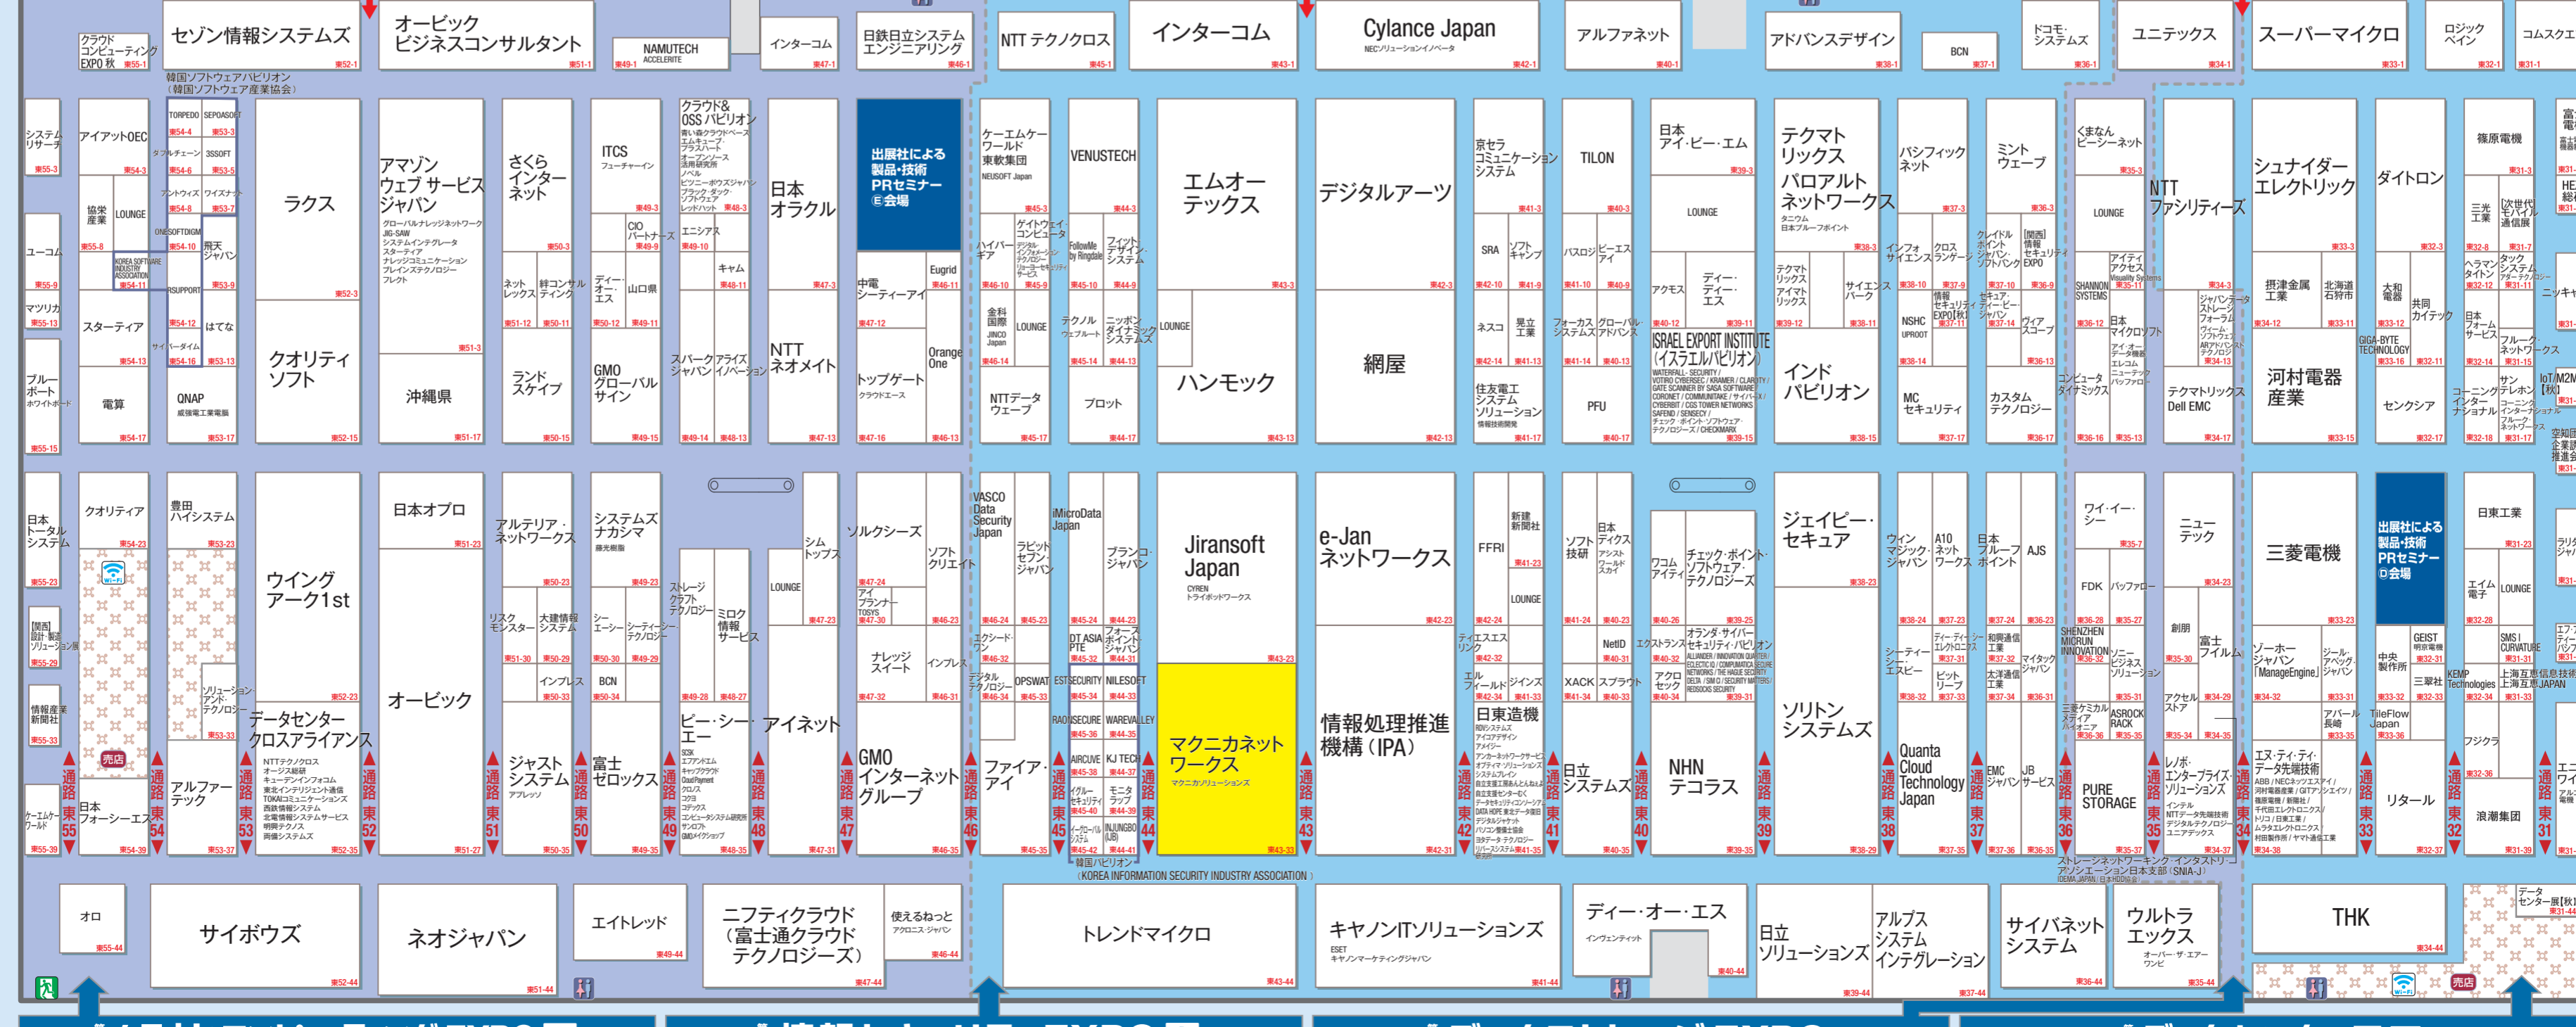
クラウドコンピューティングEXPO 秋 東55-1
セゾン情報システムズ 東52-1
オービックビジネスコンサルタント 東51-1
NAMUTECH ACCELERITE 東49-1
インターコム 東47-1
日鉄日立システムエンジニアリング 東46-1
NTT テクノクロス 東45-1
インターコム 東43-1
Cylance Japan NECソリューションイノベータ 東42-1
アルファネット 東40-1
アドバンスデザイン 東38-1
BCN 東37-1
ドコモ・システムズ 東36-1
ユニテックス 東34-1
スーパーマイクロ 東33-1
ロジックベイン 東32-1
コムスクエア 東31-1

韓国ソフトウェアパビリオン（韓国ソフトウェア産業協会）

システムリサーチ 東55-3
アイアットOEC 東54-3
TORPEDO 東54-4
SEPOASOFT 東53-3
ラクス 東52-3
アマゾン ウェブ サービス ジャパン
さくらインターネット 東50-3
ITCS フューチャーイン 東49-3
クラウド&OSSパビリオン 東48-3
日本オラクル 東47-3
出展社による製品・技術PRセミナー Ⓔ会場
ケーエムケーワールド 東軟集団 NEUSOFT Japan 東45-3
VENUSTECH 東44-3
エムオーテックス 東43-3
デジタルアーツ 東42-3
京セラコミュニケーションシステム 東41-3
TILON 東40-3
日本アイ・ビー・エム 東39-3
テクマトリックス パロアルトネットワークス 東38-3
パシフィックネット 東37-3
ミントウェーブ 東36-3
くまなんビーシーネット 東35-3
NTTファシリティーズ 東34-3
シュナイダーエレクトリック 東33-3
ダイトロン 東32-3
篠原電機 東31-3

ユーコム 東55-9
マツリカ 東55-13
ブルーボート 東55-15
協栄産業 東55-8
LOUNGE
スターティア 東54-13
電算 東54-17
クオリティソフト 東52-15
QNAP 東53-17
はてな 東53-13
沖縄県 東51-17
ランドスケイプ 東50-15
GMOグローバルサイン 東49-15
スパークジャパン
アライズイノベーション
NTTネオメイト 東47-13
トップゲート 東47-16
Orange One 東46-13
Eugrid 東46-11
中電シーティーアイ 東47-12
金料国際 LOUNGE
NTTデータウェーブ 東45-17
プロット 東44-17
ハンモック 東43-13
網屋 東42-13
住友電工システムソリューション 東41-13
PFU 東40-17
ISRAEL EXPORT INSTITUTE（イスラエルパビリオン）東39-15
インドパビリオン 東38-15
MCセキュリティ 東37-17
カスタムテクノロジー 東36-17
テクマトリックス Dell EMC 東34-17
河村電器産業 東33-15
センクシア 東32-17

日本トータルシステム 東55-23
クオリティア 東54-23
豊田ハイシステム 東53-23
ウイングアーク1st
日本オプロ 東51-23
アルテリア・ネットワークス 東50-23
システムズナカシマ 東49-23
シムトップス
ソルクシーズ
ソフトクリエイト
VASCO Data Security Japan
iMicroData Japan
Jiransoft Japan 東43-23
e-Janネットワークス 東42-23
FFRI
ジェイピー・セキュア 東38-23
三菱電機 東33-23
出展社による製品・技術PRセミナー Ⓓ会場
日東工業 東31-23

データセンター・クロスアライアンス
オービック
ジャストシステム
富士ゼロックス
ビー・シー・エー
アイネット
GMOインターネットグループ
ファイア・アイ
マクニカネットワークス 東43-33
情報処理推進機構（IPA）
日東造機
日立システムズ
NHNテコラス
ソリトンシステムズ
Quanta Cloud Technology Japan
PURE STORAGE
リタール
浪潮集団

日本フォーシーエス
アルファーテック
売店

通路 東55 東54 東53 東52 東51 東50 東49 東48 東47 東46 東45 東44 東43 東42 東41 東40 東39 東38 東37 東36 東35 東34 東33 東32 東31

韓国パビリオン（KOREA INFORMATION SECURITY INDUSTRY ASSOCIATION）
ストレージネットワーキング・インダストリ・アソシエーション日本支部（SNIA-J）

オロ 東55-44
サイボウズ 東52-44
ネオジャパン 東51-44
エイトレッド 東49-44
ニフティクラウド（富士通クラウドテクノロジーズ）東47-44
使えるねっと 東46-44
トレンドマイクロ 東43-44
キヤノンITソリューションズ 東41-44
ディー・オー・エス 東40-44
日立ソリューションズ 東39-44
アルプスシステムインテグレーション 東37-44
サイバネットシステム 東36-44
ウルトラエックス 東35-44
THK 東34-44
データセンター展[秋] 東31-44